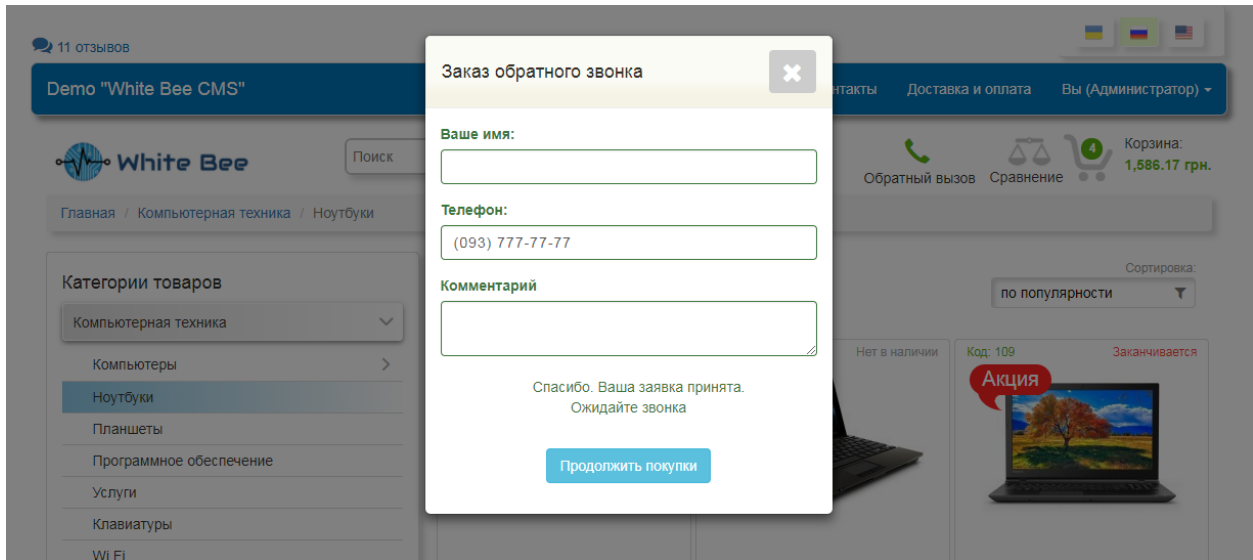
11 отзывов

Demo "White Bee CMS"

нтакты Доставка и оплата Вы (Администратор)

White Bee

Поиск

Обратный вызов Сравнение 4 Корзина: 1,586.17 грн.

Главная / Компьютерная техника / Ноутбуки

Категории товаров

Компьютерная техника

Компьютеры

Ноутбуки

Планшеты

Программное обеспечение

Услуги

Клавиатуры

Wi Fi

Сортировка:

по популярности

Нет в наличии

Код: 109 Заканчивается

Акция

Заказ обратного звонка

Ваше имя:

Телефон:

(093) 777-77-77

Комментарий

Спасибо. Ваша заявка принята.
Ожидайте звонка

Продолжить покупки